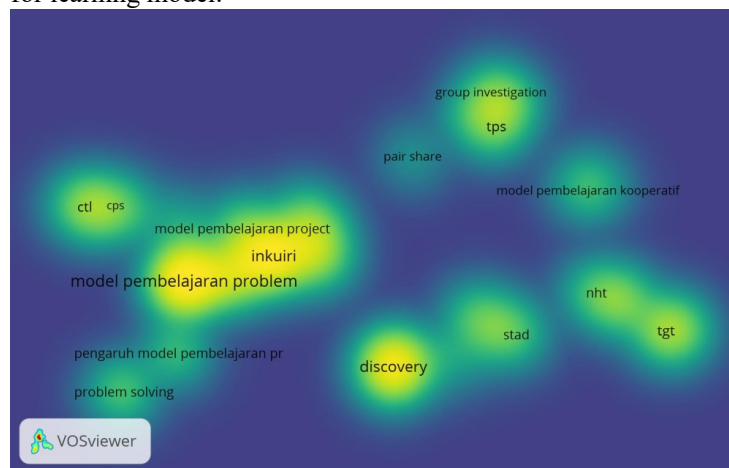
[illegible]

group investigation
tps
pair share
model pembelajaran kooperatif
ctl cps
model pembelajaran project
inkuiri
model pembelajaran problem
nht
tgt
stad
pengaruh model pembelajaran pr
discovery
problem solving
VOSviewer